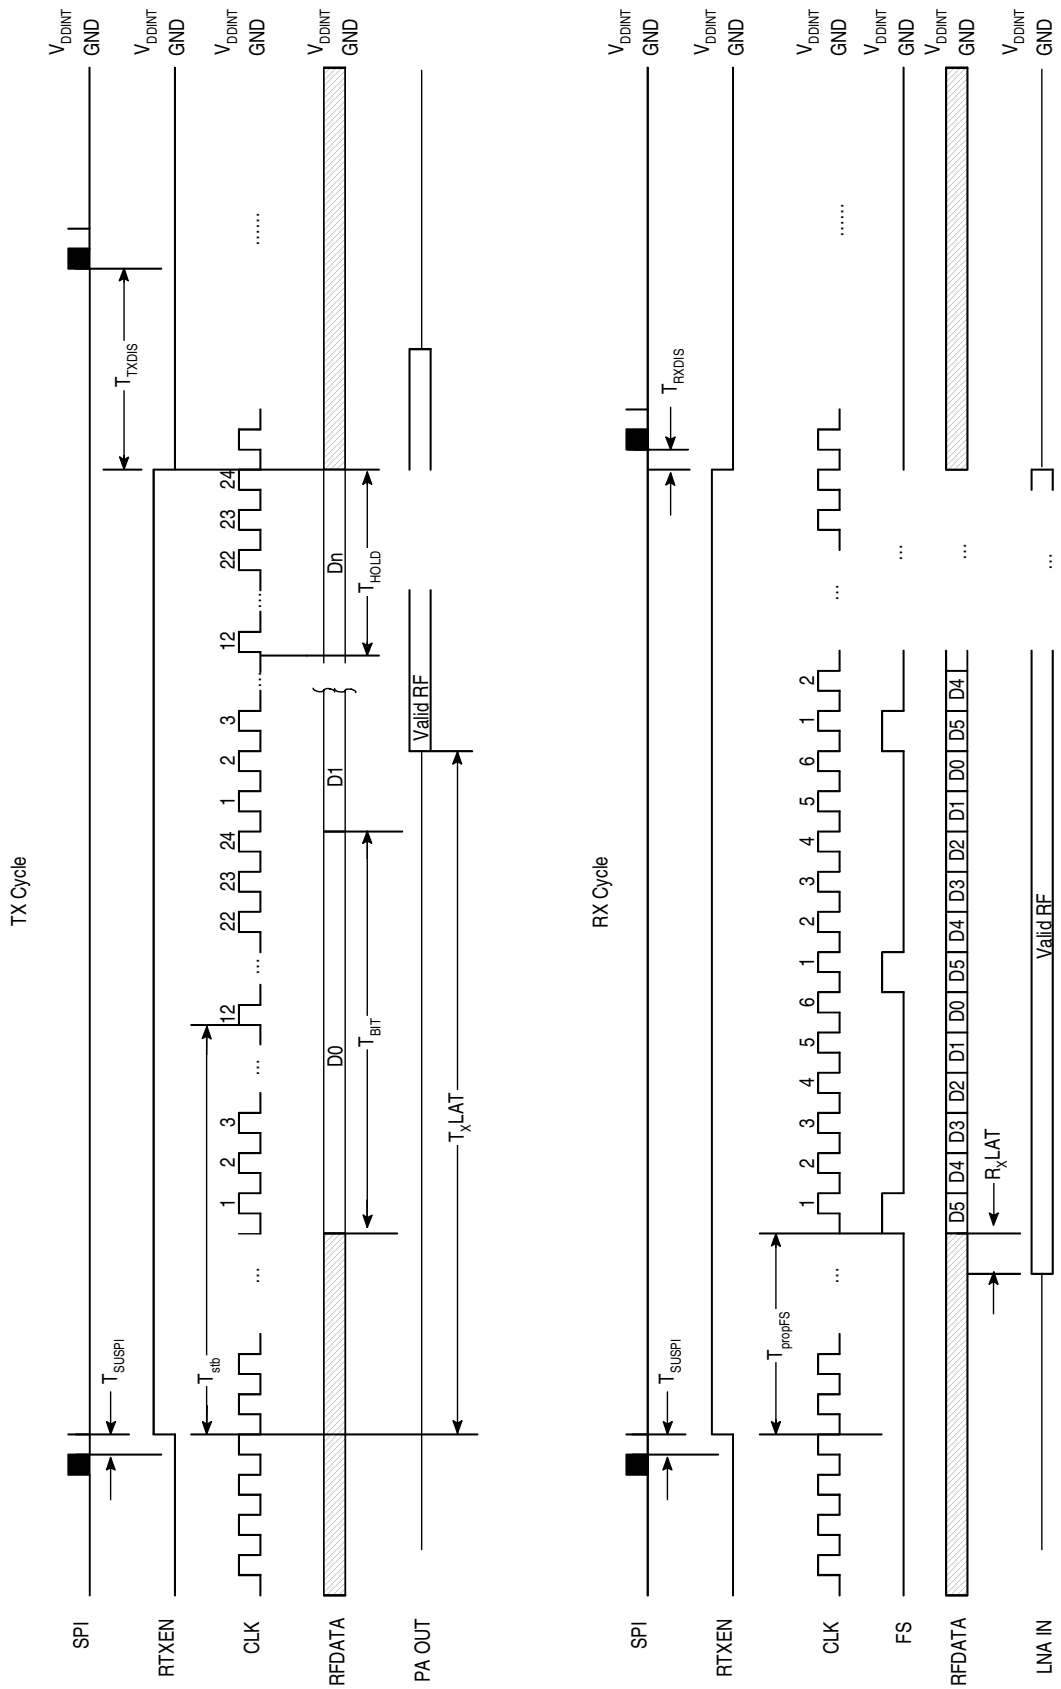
TX Cycle

SPI
RTXEN
CLK
RFDATA
PA OUT

$V_{DDINT}$ GND
$V_{DDINT}$ GND
$V_{DDINT}$ GND
$V_{DDINT}$ GND

$T_{SUSPI}$
$T_{stb}$
$T_{TXDIS}$
$T_{BIT}$
$T_{HOLD}$
$T_XLAT$

... 1 2 3 ... 12 ... 22 23 24 1 2 3 ... 12 ... 22 23 24 ......

D0
D1
Dn
Valid RF

RX Cycle

SPI
RTXEN
CLK
FS
RFDATA
LNA IN

$V_{DDINT}$ GND
$V_{DDINT}$ GND
$V_{DDINT}$ GND
$V_{DDINT}$ GND
$V_{DDINT}$ GND
$V_{DDINT}$ GND

$T_{SUSPI}$
$T_{propFS}$
$R_XLAT$
$T_{RXDIS}$

... 1 2 3 4 5 6 1 2 3 4 5 6 1 2 ... ......

D5 D4 D3 D2 D1 D0 D5 D4 D3 D2 D1 D0 D5 D4

... ... ...

Valid RF